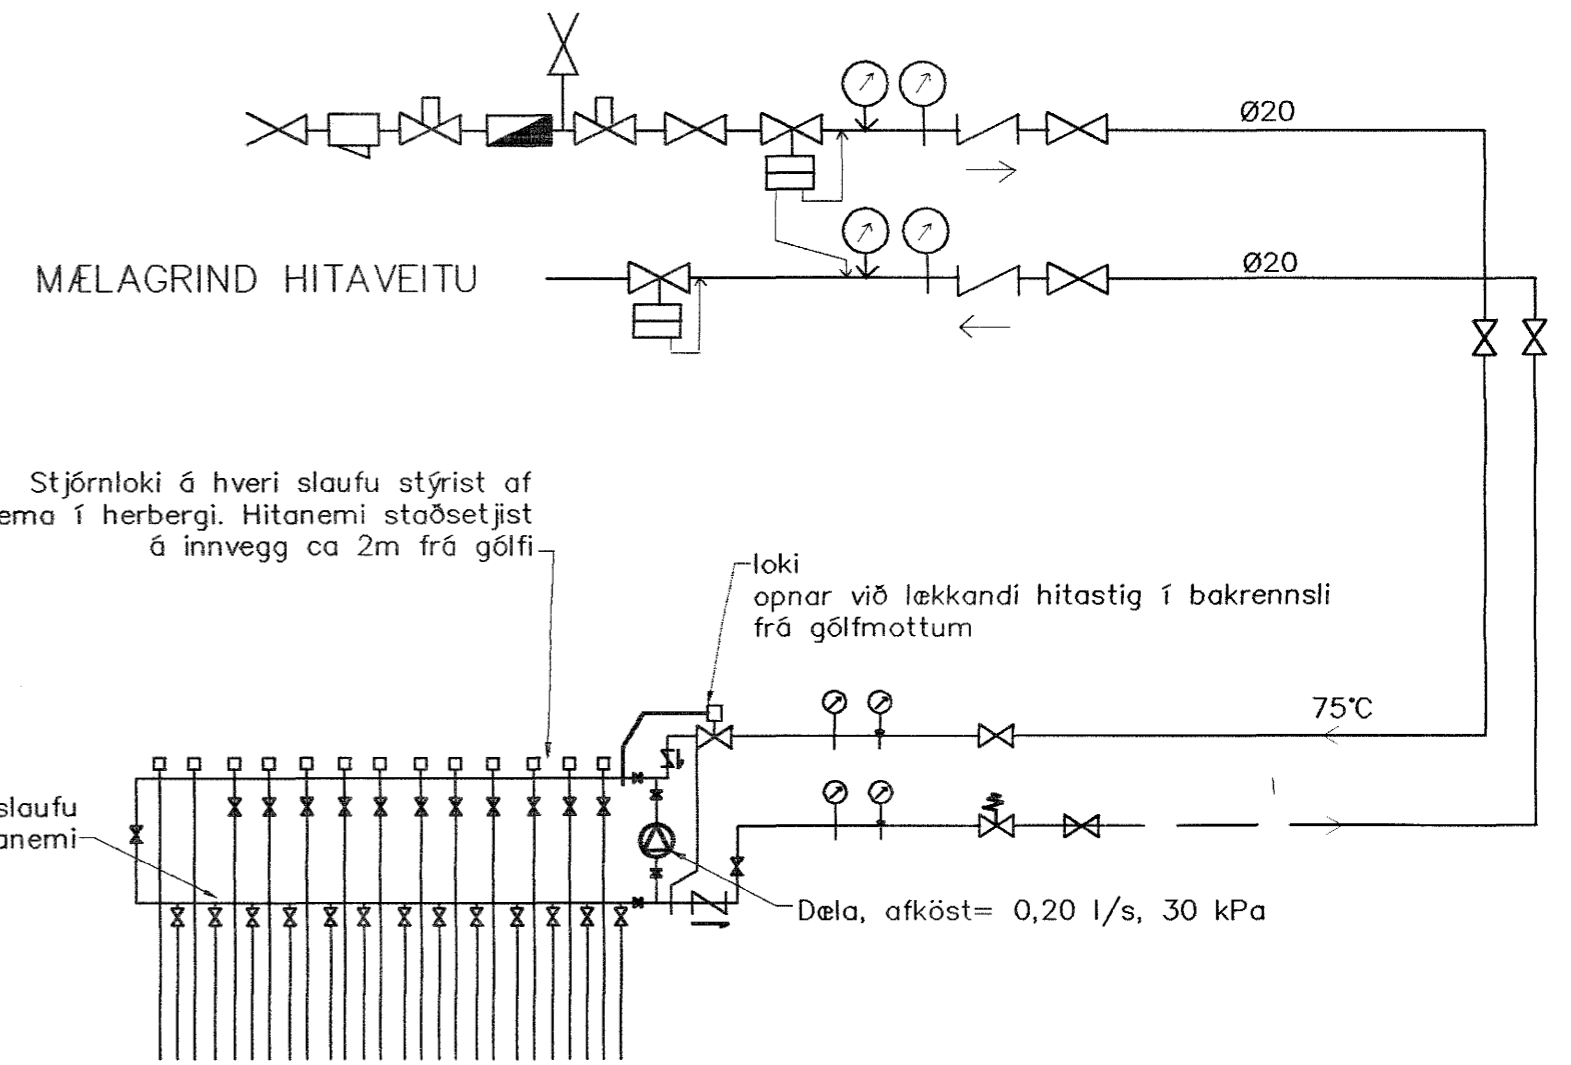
Ø20

MÆLAGRIND HITAVEITU

Ø20

Stjórnloki á hveri slaufu stýrist af
ema í herbergi. Hitanemi staðsetjist
á innvegg ca 2m frá gólfi

loki
opnar við lækkandi hitastig í bakrennsli
frá gólfmottum

75°C

slaufu
anemi

Dæla, afköst= 0,20 l/s, 30 kPa